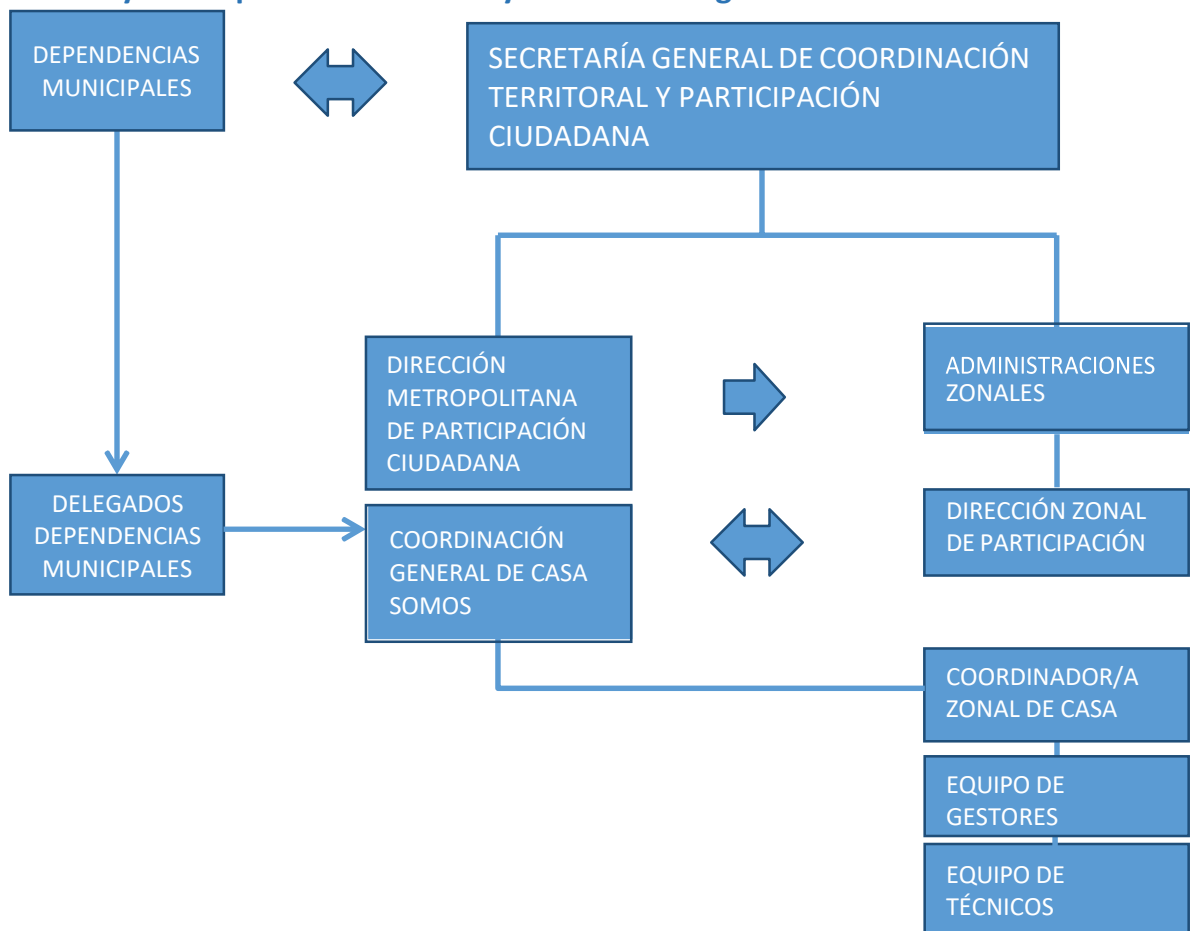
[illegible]

DEPENDENCIAS MUNICIPALES

SECRETARÍA GENERAL DE COORDINACIÓN TERRITORAL Y PARTICIPACIÓN CIUDADANA

DIRECCIÓN METROPOLITANA DE PARTICIPACIÓN CIUDADANA

ADMINISTRACIONES ZONALES

DELEGADOS DEPENDENCIAS MUNICIPALES

COORDINACIÓN GENERAL DE CASA SOMOS

DIRECCIÓN ZONAL DE PARTICIPACIÓN

COORDINADOR/A ZONAL DE CASA

EQUIPO DE GESTORES

EQUIPO DE TÉCNICOS